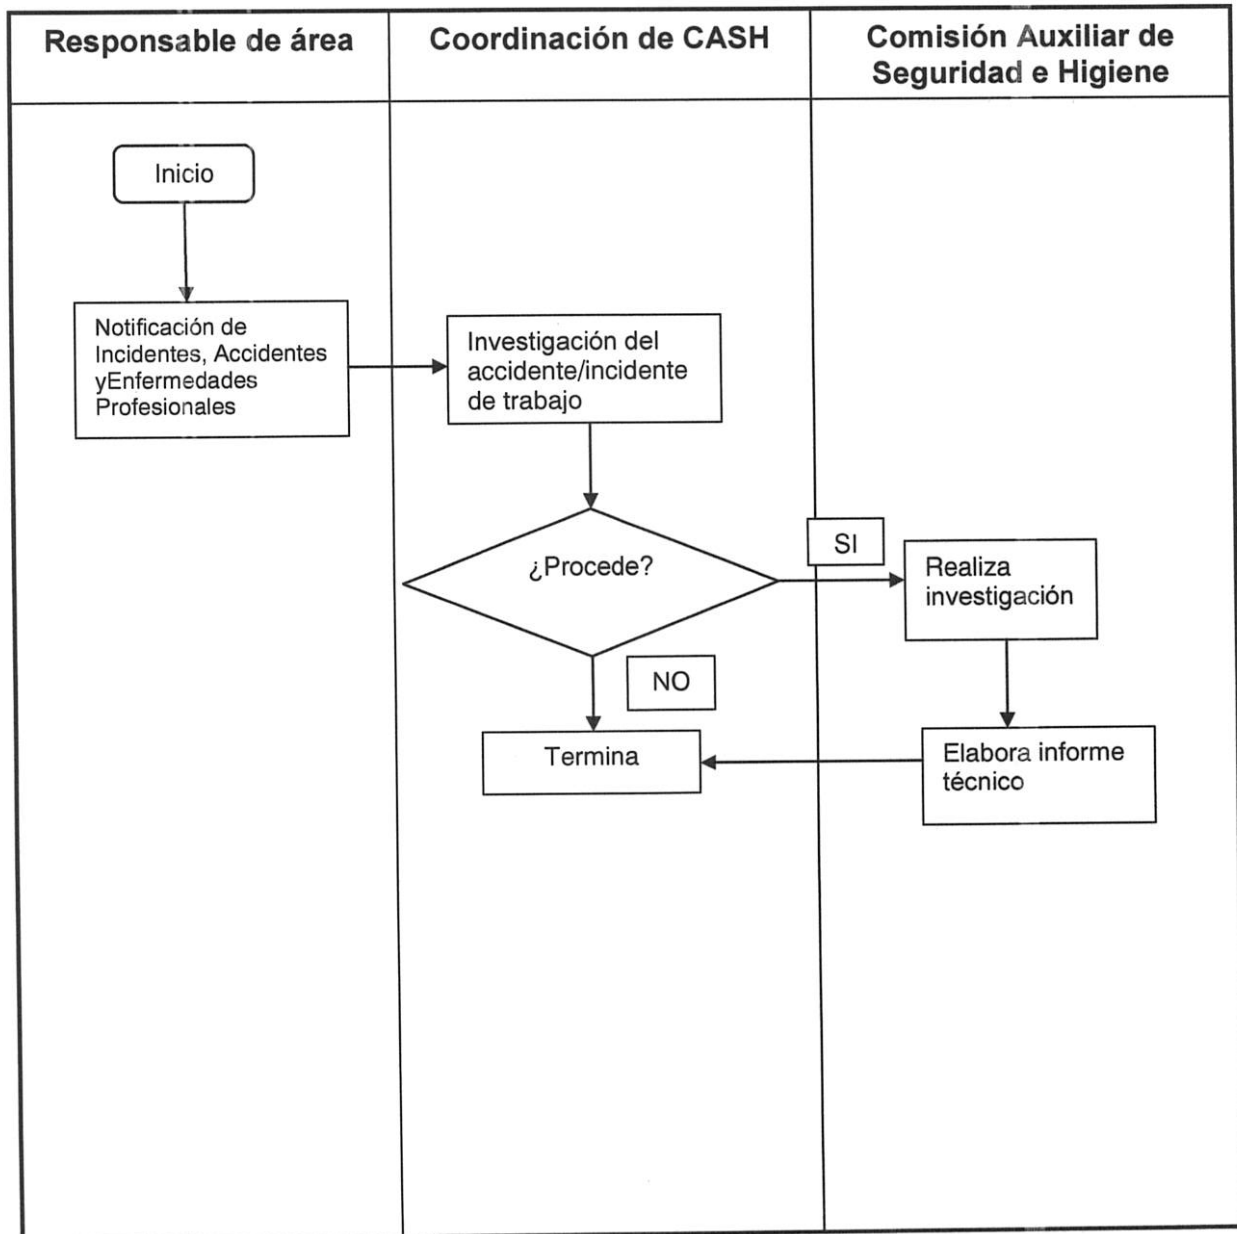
Responsable de área

Coordinación de CASH

Comisión Auxiliar de Seguridad e Higiene

Inicio

Notificación de Incidentes, Accidentes yEnfermedades Profesionales

Investigación del accidente/incidente de trabajo

¿Procede?

SI

Realiza investigación

NO

Termina

Elabora informe técnico